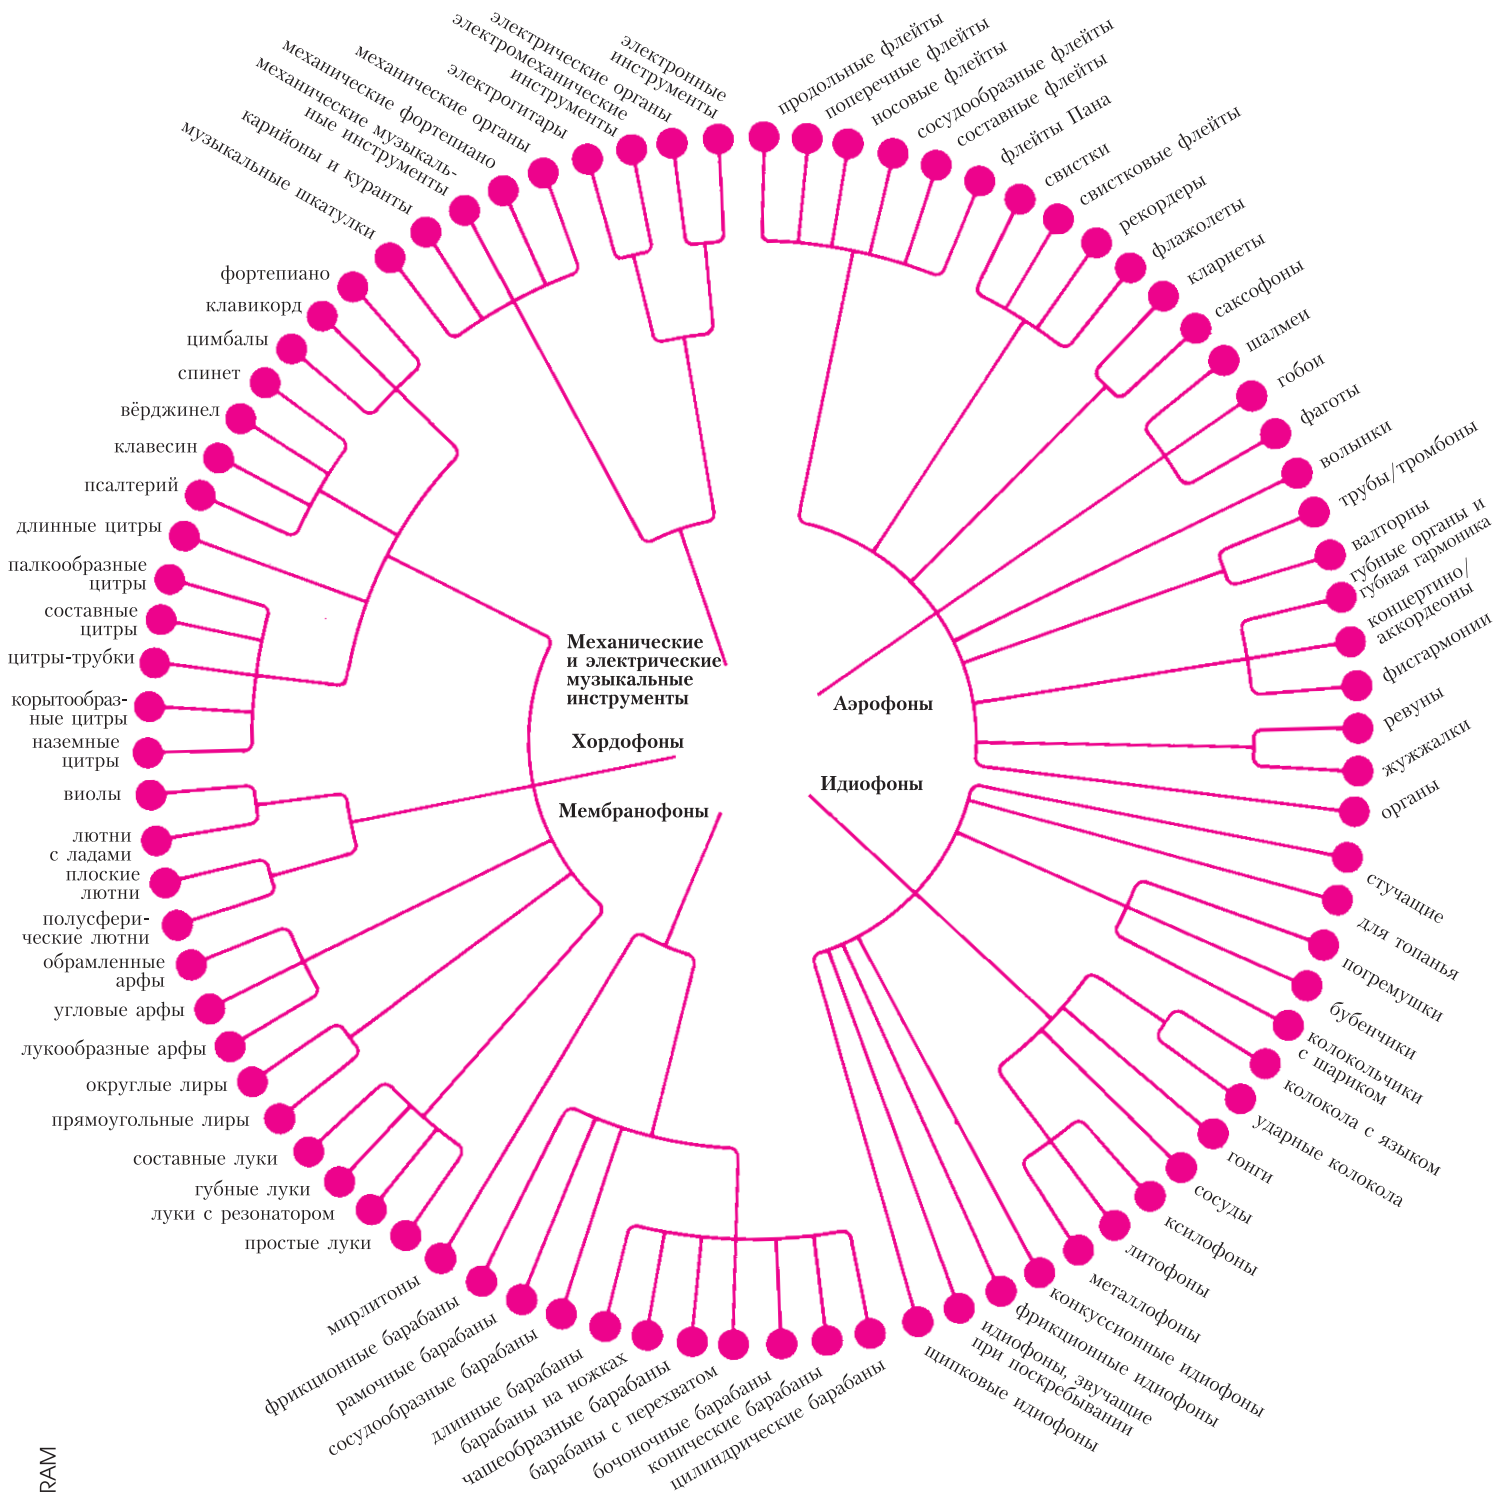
электронные инструменты
электрические органы
электромеханические инструменты
электрогитары
механические органы
механические фортепиано
механические музыкальные инструменты
карийоны и куранты
музыкальные шкатулки
фортепиано
клавикорд
цимбалы
спинет
вёрджинел
клавесин
псалтерий
длинные цитры
палкообразные цитры
составные цитры
цитры-трубки
корытообразные цитры
наземные цитры
виолы
лютни с ладами
плоские лютни
полусферические лютни
обрамленные арфы
угловые арфы
лукообразные арфы
округлые лиры
прямоугольные лиры
составные луки
губные луки
луки с резонатором
простые луки
мирлитоны
фрикционные барабаны
рамочные барабаны
сосудообразные барабаны
длинные барабаны
барабаны на ножках
чашеобразные барабаны
барабаны с перехватом
бочоночные барабаны
конические барабаны
цилиндрические барабаны
щипковые идиофоны
идиофоны, звучащие при поскребывании
фрикционные идиофоны
конкуссионные идиофоны
металлофоны
литофоны
ксилофоны
сосуды
гонги
ударные колокола
колокола с языком
колокольчики с шариком
бубенчики
погремушки
для топанья
стучащие
органы
жужжалки
ревуны
фисгармонии
концертино/аккордеоны
губные органы и губная гармоника
валторны
трубы/тромбоны
волынки
фаготы
гобои
шалмеи
саксофоны
кларнеты
флажолеты
рекордеры
свистковые флейты
свистки
флейты Пана
составные флейты
сосудообразные флейты
носовые флейты
поперечные флейты
продольные флейты

Механические и электрические музыкальные инструменты
Хордофоны
Мембранофоны
Аэрофоны
Идиофоны

RAM